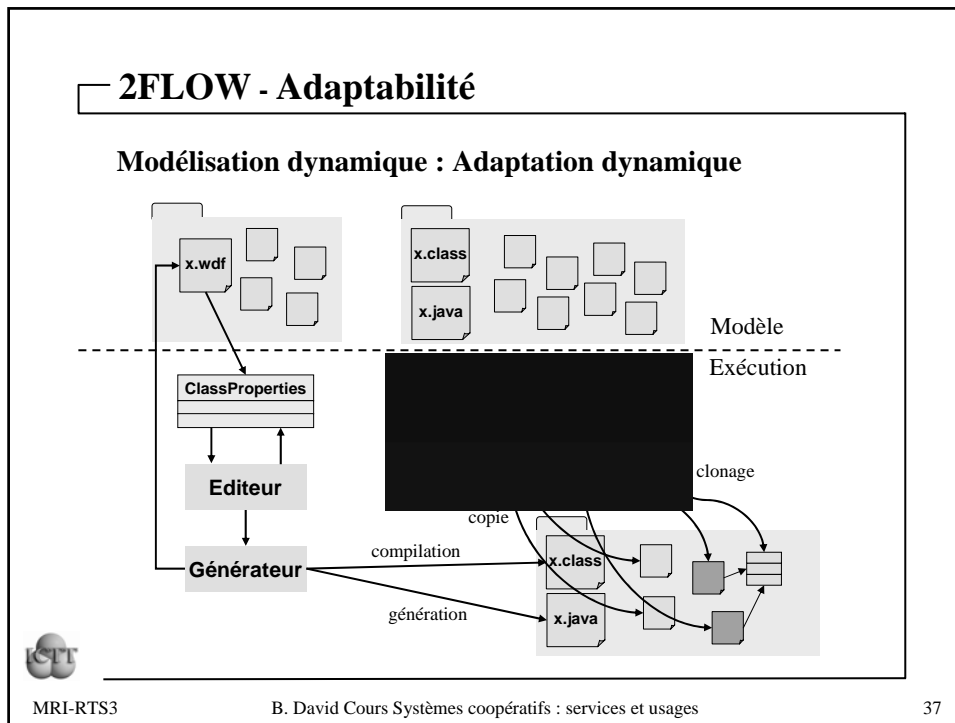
2FLOW - Adaptabilité

Modélisation dynamique : Adaptation dynamique

x.wdf

x.class

x.java

Modèle

Exécution

ClassProperties

Editeur

Générateur

clonage

copie

compilation

génération

x.class

x.java

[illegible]

MRI-RTS3

B. David Cours Systèmes coopératifs : services et usages

37